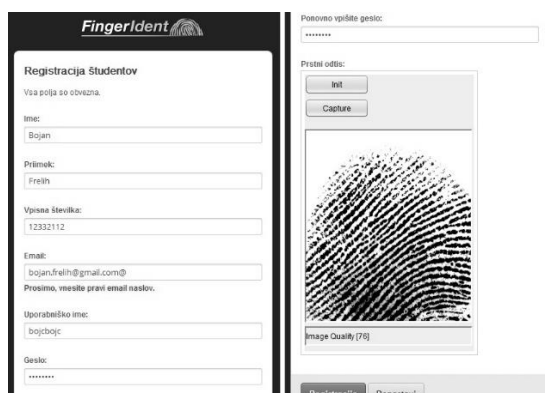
FingerIdent

Registracija študentov

Vsa polja so obvezna.

Ime:

Bojan

Priimek:

Frelih

Vpisna številka:

12332112

Email:

bojan.frelih@gmail.com@

Prosimo, vnesite pravi email naslov.

Uporabniško ime:

bojcbojc

Geslo:

••••••••

Ponovno vpišite geslo:

••••••••

Prstni odtis:

Init

Capture

Image Quality [76]

Registracija

Ponastavi